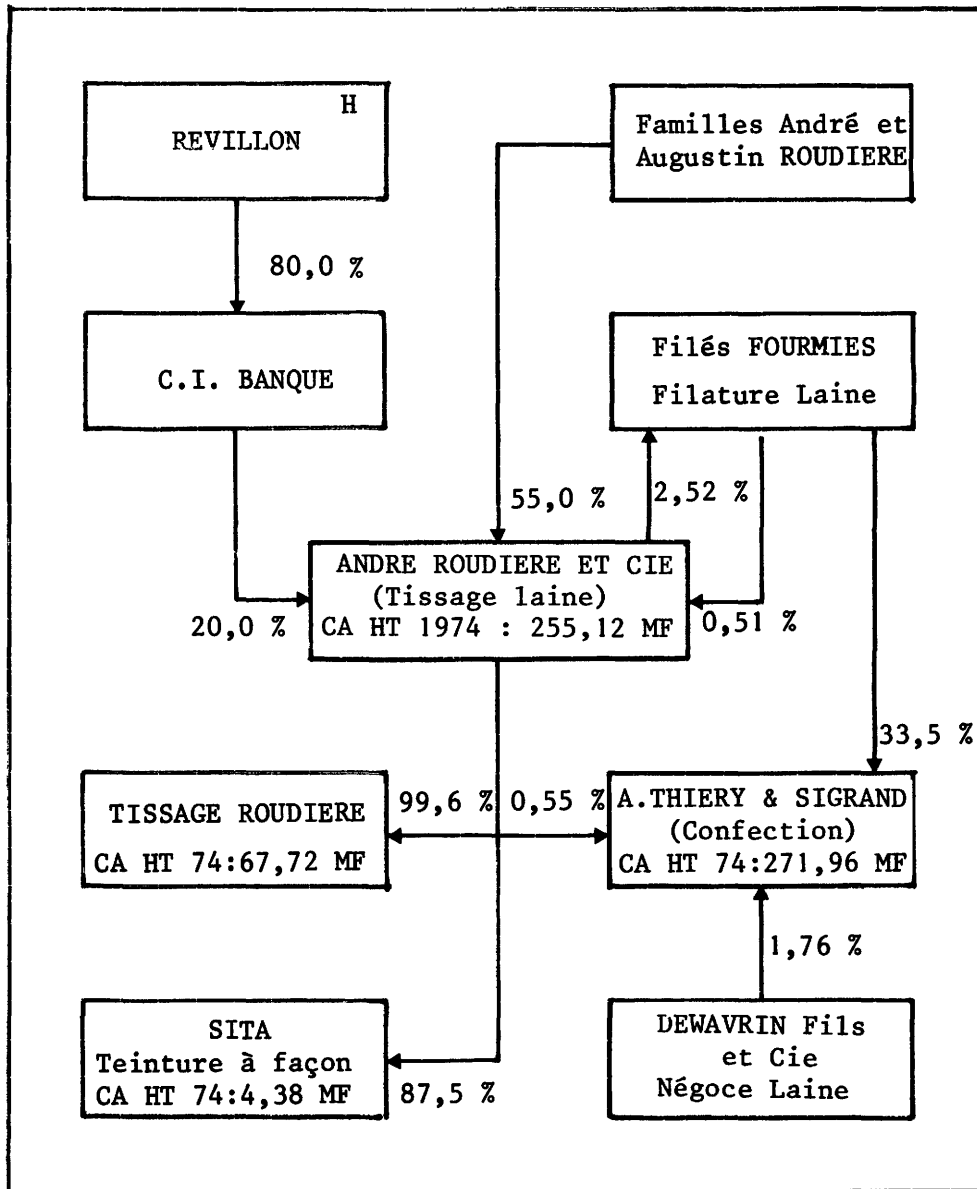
H
REVILLON

Familles André et Augustin ROUDIERE

80,0 %

C.I. BANQUE

Filés FOURMIES
Filature Laine

55,0 %

2,52 %

ANDRE ROUDIERE ET CIE
(Tissage laine)
CA HT 1974 : 255,12 MF

20,0 %

0,51 %

33,5 %

TISSAGE ROUDIERE
CA HT 74:67,72 MF

99,6 %

0,55 %

A.THIERY & SIGRAND
(Confection)
CA HT 74:271,96 MF

1,76 %

SITA
Teinture à façon
CA HT 74:4,38 MF

87,5 %

DEWAVRIN Fils et Cie
Négoce Laine